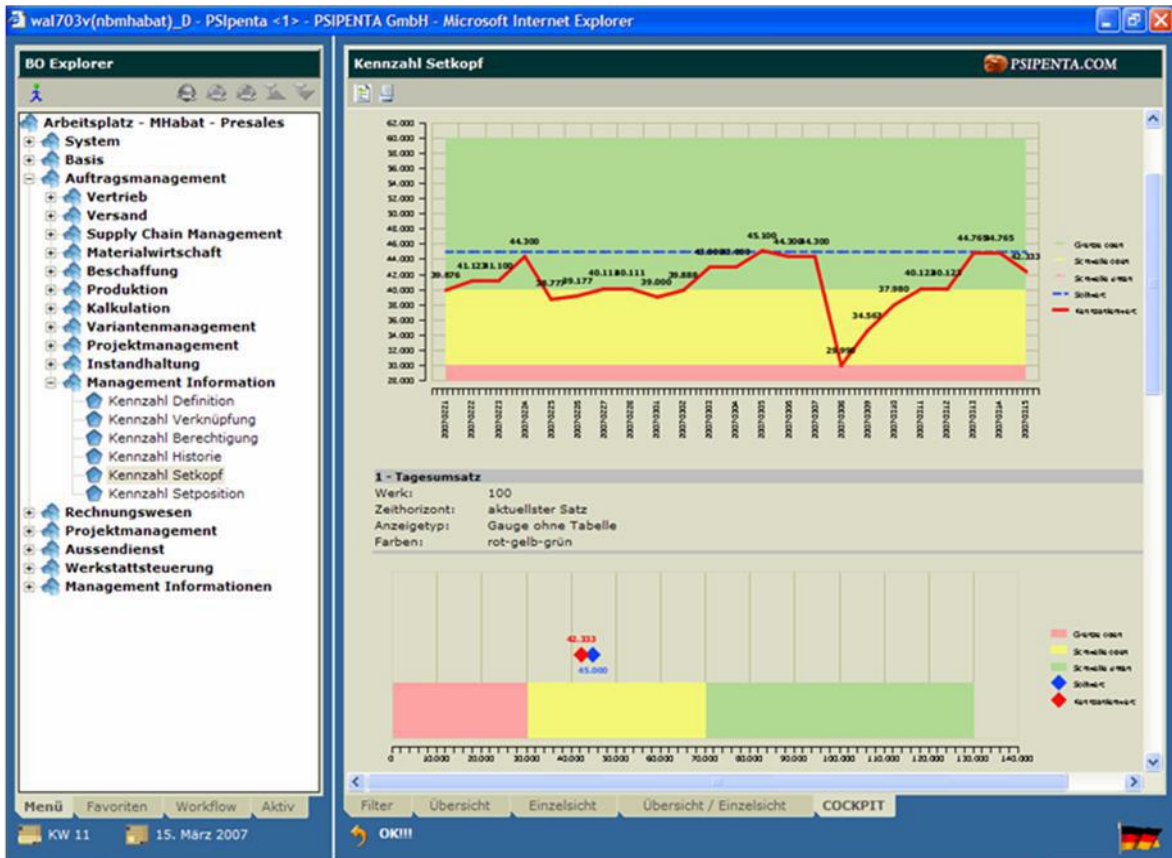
wal703v(nbmhabat)_D - PSIpenta <1> - PSIPENTA GmbH - Microsoft Internet Explorer

BO Explorer

Arbeitsplatz - MHabat - Presales
System
Basis
Auftragsmanagement
Vertrieb
Versand
Supply Chain Management
Materialwirtschaft
Beschaffung
Produktion
Kalkulation
Variantenmanagement
Projektmanagement
Instandhaltung
Management Information
Kennzahl Definition
Kennzahl Verknüpfung
Kennzahl Berechtigung
Kennzahl Historie
Kennzahl Setkopf
Kennzahl Setposition
Rechnungswesen
Projektmanagement
Aussendienst
Werkstattsteuerung
Management Informationen

Menü | Favoriten | Workflow | Aktiv

KW 11 | 15. März 2007

Kennzahl Setkopf

PSIPENTA.COM

62.000
60.000
58.000
56.000
54.000
52.000
50.000
48.000
46.000
44.000
42.000
40.000
38.000
36.000
34.000
32.000
30.000
28.000

39.676 41.123 41.100 44.300 38.777 39.177 40.111 40.111 39.000 39.888 43.000 43.000 45.100 44.300 44.300 29.998 34.563 37.980 40.123 40.123 44.765 44.765 42.333

Grenze oben
Schwelle oben
Schwelle unten
Sollwert
Kennzahlenwert

1 - Tagesumsatz
Werk: 100
Zeithorizont: aktuellster Satz
Anzeigetyp: Gauge ohne Tabelle
Farben: rot-gelb-grün

42.333
45.000

0 10.000 20.000 30.000 40.000 50.000 60.000 70.000 80.000 90.000 100.000 110.000 120.000 130.000 140.000

Grenze oben
Schwelle oben
Schwelle unten
Sollwert
Kennzahlenwert

Filter | Übersicht | Einzelsicht | Übersicht / Einzelsicht | COCKPIT

OK!!!